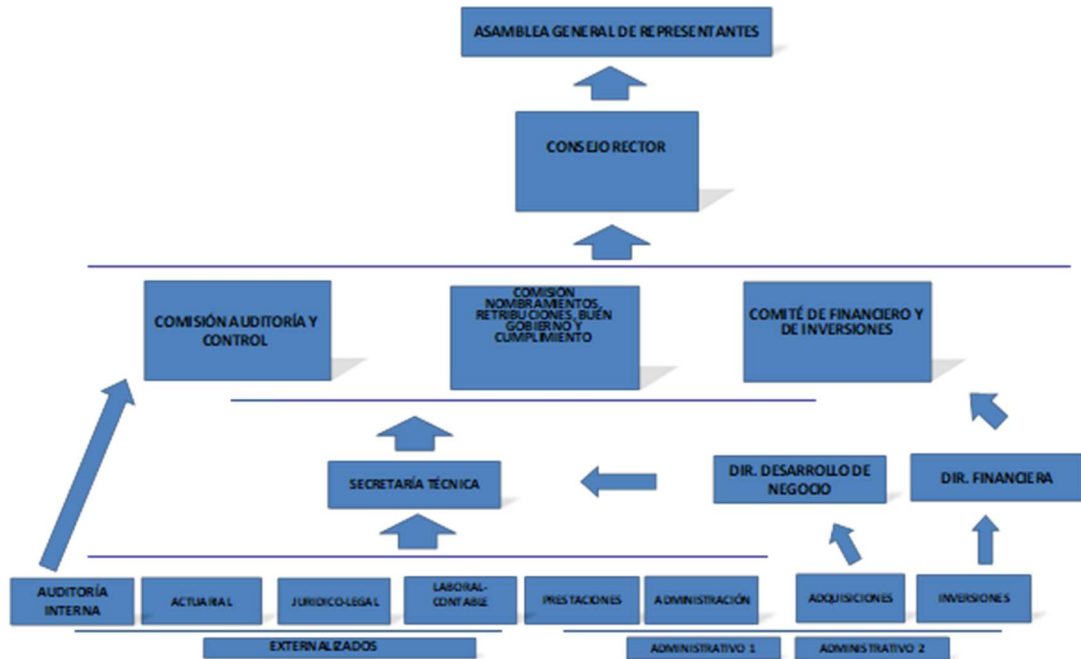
ASAMBLEA GENERAL DE REPRESENTANTES

CONSEJO RECTOR

COMISIÓN AUDITORÍA Y CONTROL

COMISION NOMBRAMIENTOS, RETRIBUCIONES, BUEN GOBIERNO Y CUMPLIMIENTO

COMITÉ DE FINANCIERO Y DE INVERSIONES

SECRETARÍA TÉCNICA

DIR. DESARROLLO DE NEGOCIO

DIR. FINANCIERA

AUDITORÍA INTERNA

ACTUARIAL

JURIDICO-LEGAL

LABORAL-CONTABLE

PRESTACIONES

ADMINISTRACIÓN

ADQUISICIONES

INVERSIONES

EXTERNALIZADOS

ADMINISTRATIVO 1

ADMINISTRATIVO 2